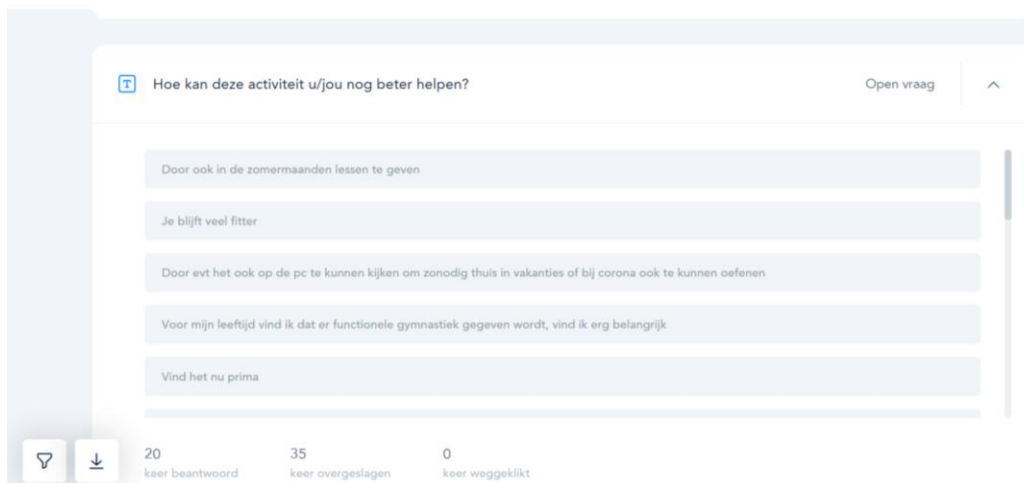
T Hoe kan deze activiteit u/jou nog beter helpen?

Open vraag

Door ook in de zomermaanden lessen te geven

Je blijft veel fitter

Door evt het ook op de pc te kunnen kijken om zonodig thuis in vakanties of bij corona ook te kunnen oefenen

Voor mijn leeftijd vind ik dat er functionele gymnastiek gegeven wordt, vind ik erg belangrijk

Vind het nu prima

20
keer beantwoord

35
keer overgeslagen

0
keer weggeklikt